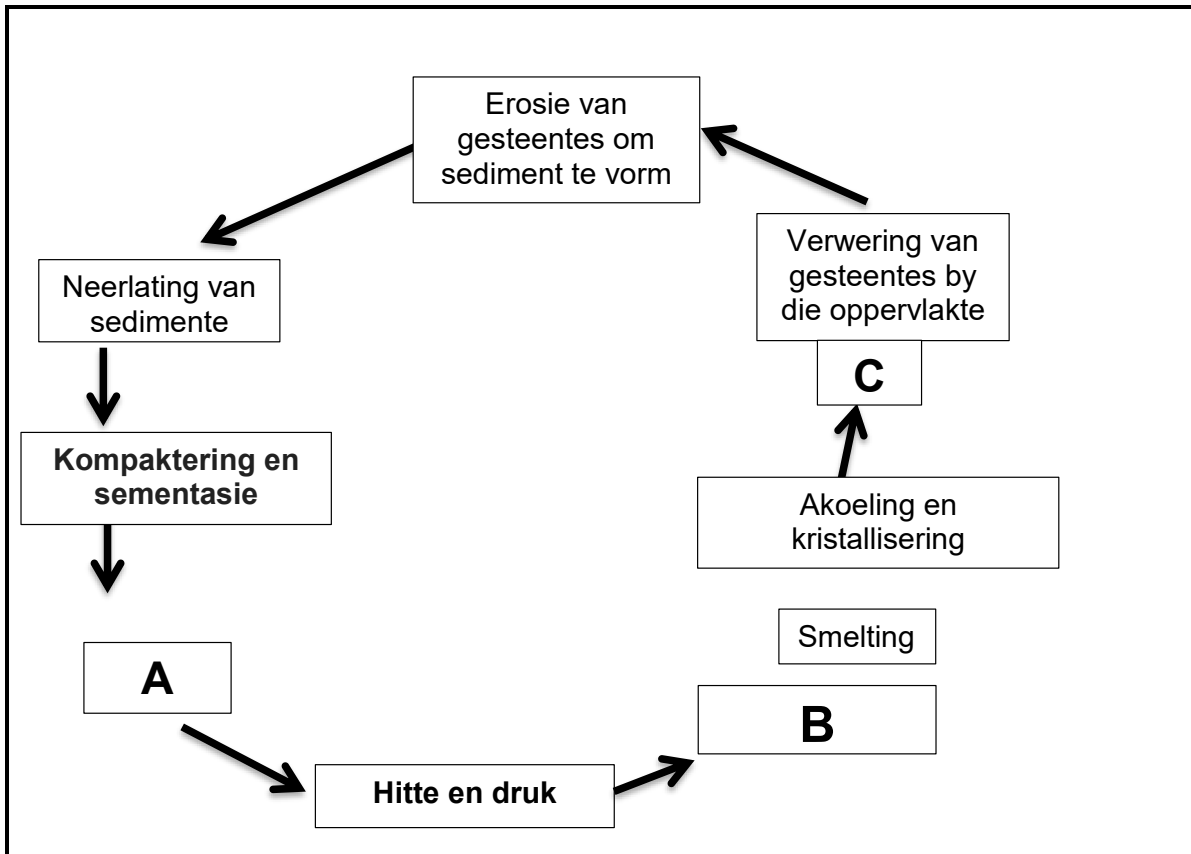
Erosie van gesteentes om sediment te vorm

Neerlating van sedimente

Kompaktering en sementasie

A

Hitte en druk

B

Smelting

Akoeling en kristallisering

C

Verwering van gesteentes by die oppervlakte